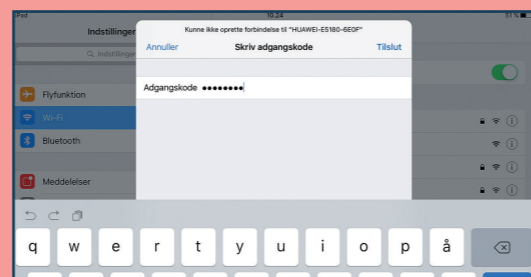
iPad
18.24
51 %

Indstillinger

Q Indstillinger

Flyfunktion

Wi-Fi

Bluetooth

Meddelelser

Kunne ikke oprette forbindelse til "HUAWEI-E5180-6E0F"

Annuller
Skriv adgangskode
Tilslut

Adgangskode ••••••••

q w e r t y u i o p å